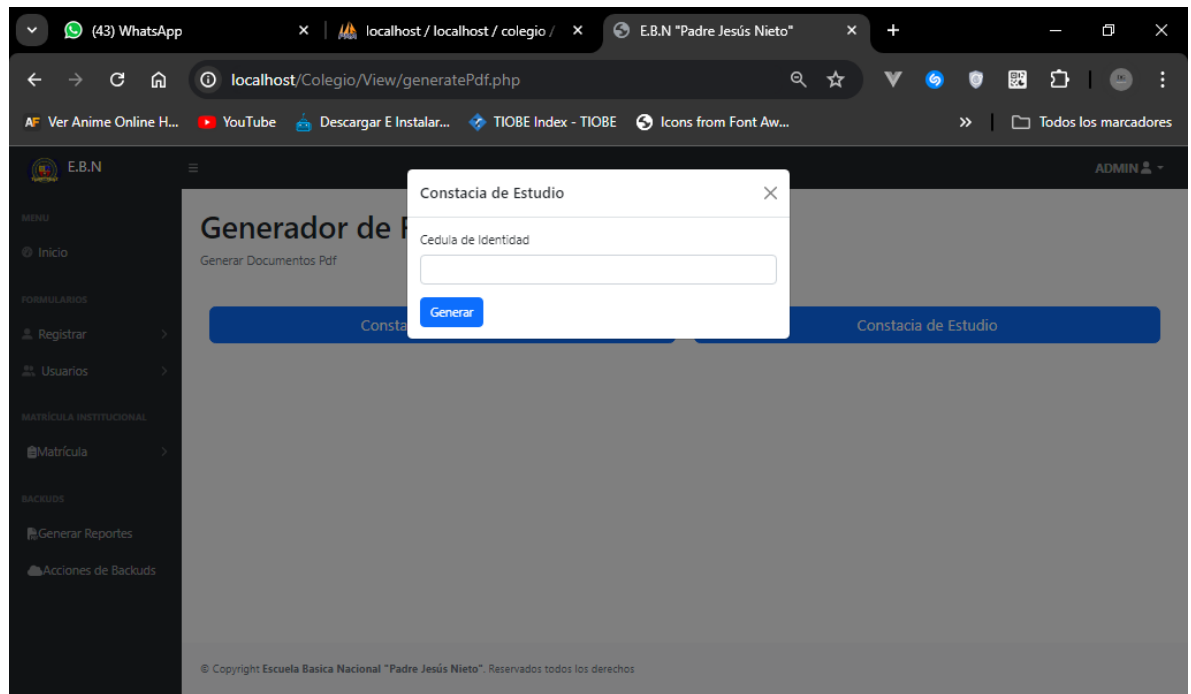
(43) WhatsApp
localhost / localhost / colegio /
E.B.N "Padre Jesús Nieto"
localhost/Colegio/View/generatePdf.php
Ver Anime Online H... YouTube Descargar E Instalar... TIOBE Index - TIOBE Icons from Font Aw...
Todos los marcadores

E.B.N
ADMIN
MENU
Inicio
FORMULARIOS
Registrar
Usuarios
MATRÍCULA INSTITUCIONAL
Matrícula
BACKUDS
Generar Reportes
Acciones de Backuds

Generador de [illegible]
Generar Documentos Pdf

Consta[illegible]
Constacia de Estudio

Constacia de Estudio
Cedula de Identidad
Generar

© Copyright Escuela Basica Nacional "Padre Jesús Nieto". Reservados todos los derechos